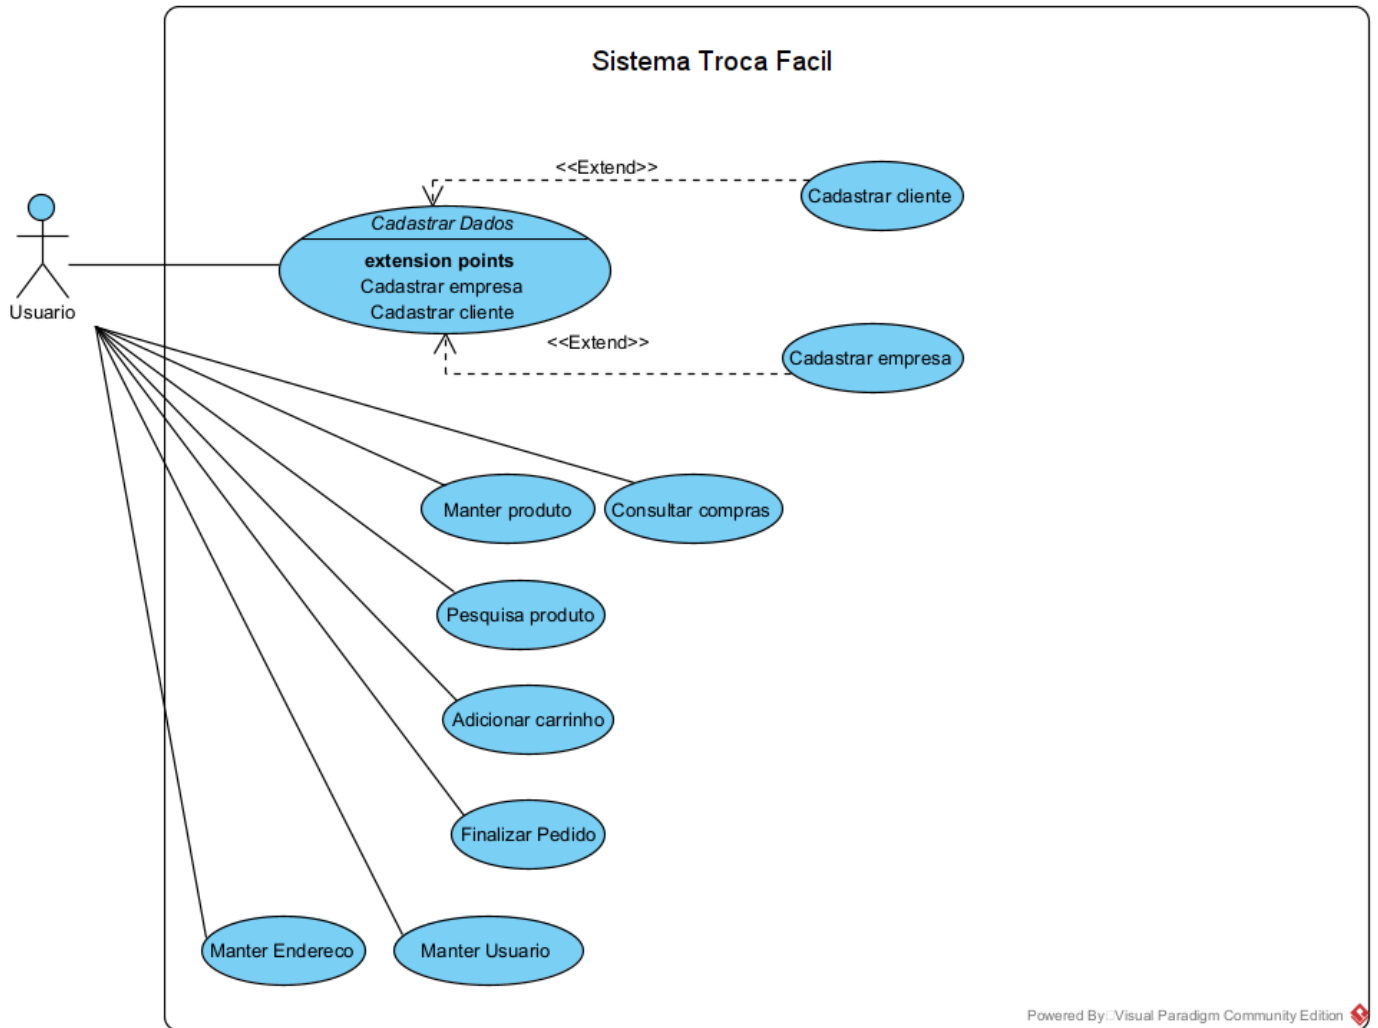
Sistema Troca Facil

Usuario

<<Extend>>

Cadastrar cliente

Cadastrar Dados

extension points
Cadastrar empresa
Cadastrar cliente

<<Extend>>

Cadastrar empresa

Manter produto

Consultar compras

Pesquisa produto

Adicionar carrinho

Finalizar Pedido

Manter Endereco

Manter Usuario

Powered By Visual Paradigm Community Edition